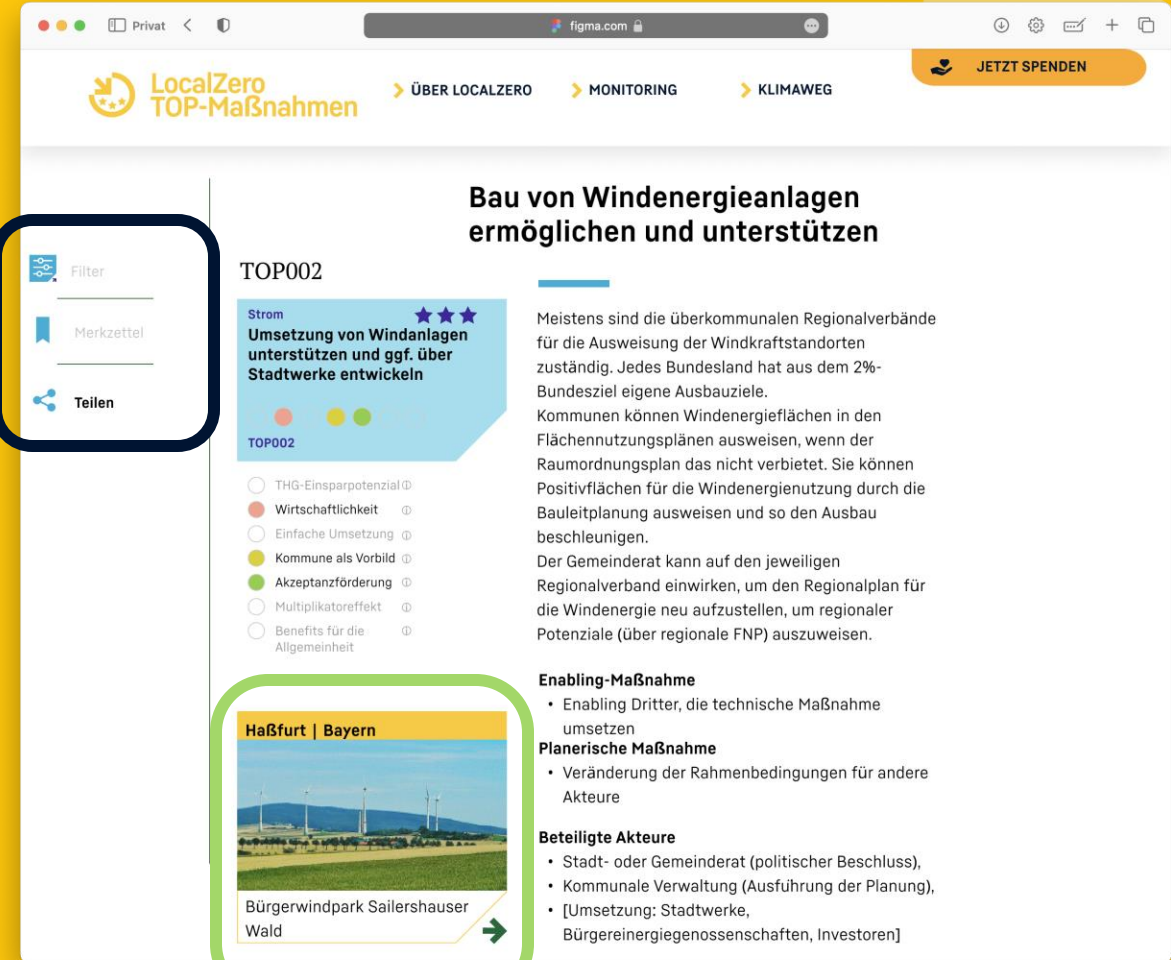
Privat

figma.com

JETZT SPENDEN

LocalZero TOP-Maßnahmen

ÜBER LOCALZERO

MONITORING

KLIMAWEG

Filter

Merkzettel

Teilen

Bau von Windenergieanlagen ermöglichen und unterstützen

TOP002

Strom

Umsetzung von Windanlagen unterstützen und ggf. über Stadtwerke entwickeln

TOP002

THG-Einsparpotenzial

Wirtschaftlichkeit

Einfache Umsetzung

Kommune als Vorbild

Akzeptanzförderung

Multiplikatoreffekt

Benefits für die Allgemeinheit

Meistens sind die überkommunalen Regionalverbände für die Ausweisung der Windkraftstandorten zuständig. Jedes Bundesland hat aus dem 2%-Bundesziel eigene Ausbauziele.
Kommunen können Windenergieflächen in den Flächennutzungsplänen ausweisen, wenn der Raumordnungsplan das nicht verbietet. Sie können Positivflächen für die Windenergienutzung durch die Bauleitplanung ausweisen und so den Ausbau beschleunigen.
Der Gemeinderat kann auf den jeweiligen Regionalverband einwirken, um den Regionalplan für die Windenergie neu aufzustellen, um regionaler Potenziale (über regionale FNP) auszuweisen.

Enabling-Maßnahme
• Enabling Dritter, die technische Maßnahme umsetzen

Planerische Maßnahme
• Veränderung der Rahmenbedingungen für andere Akteure

Beteiligte Akteure
• Stadt- oder Gemeinderat (politischer Beschluss),
• Kommunale Verwaltung (Ausführung der Planung),
• [Umsetzung: Stadtwerke, Bürgereinergiegenossenschaften, Investoren]

Haßfurt | Bayern

Bürgerwindpark Sailershauser Wald